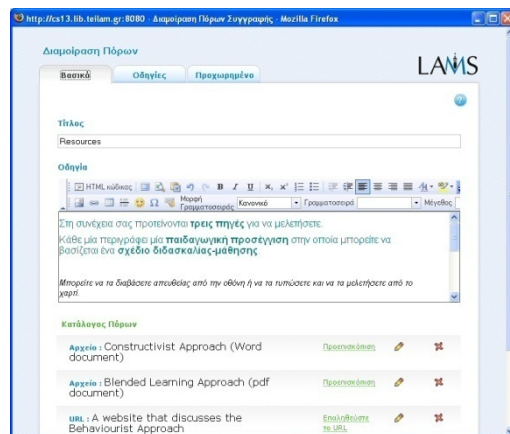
http://cs13.lib.teilam.gr:8080 - Διαμοίραση Πόρων Συγγραφής - Mozilla Firefox

Διαμοίραση Πόρων

LAMS

Βασικά | Οδηγίες | Προχωρημένο

Τίτλος

Resources

Οδηγία

HTML κώδικας | Μορφή Γραμματοσειράς | Κανονικό | Γραμματοσειρά | Μέγεθος

Στη συνέχεια σας προτείνοται **τρεις πηγές** για να μελετήσετε.

Κάθε μία περιγράφει μία **παιδαγωγική προσέγγιση** στην οποία μπορείτε να βασίζεται ένα **σχέδιο διδασκαλίας-μάθησης**.

*Μπορείτε να τα διαβάσετε απευθείας από την οθόνη ή να τα τυπώσετε και να τα μελετήσετε από το χαρτί.*

Κατάλογος Πόρων

Αρχείο : Constructivist Approach (Word document) | Προεπισκόπηση

Αρχείο : Blended Learning Approach (pdf document) | Προεπισκόπηση

URL : A website that discusses the Behaviourist Approach | Επαληθεύστε το URL